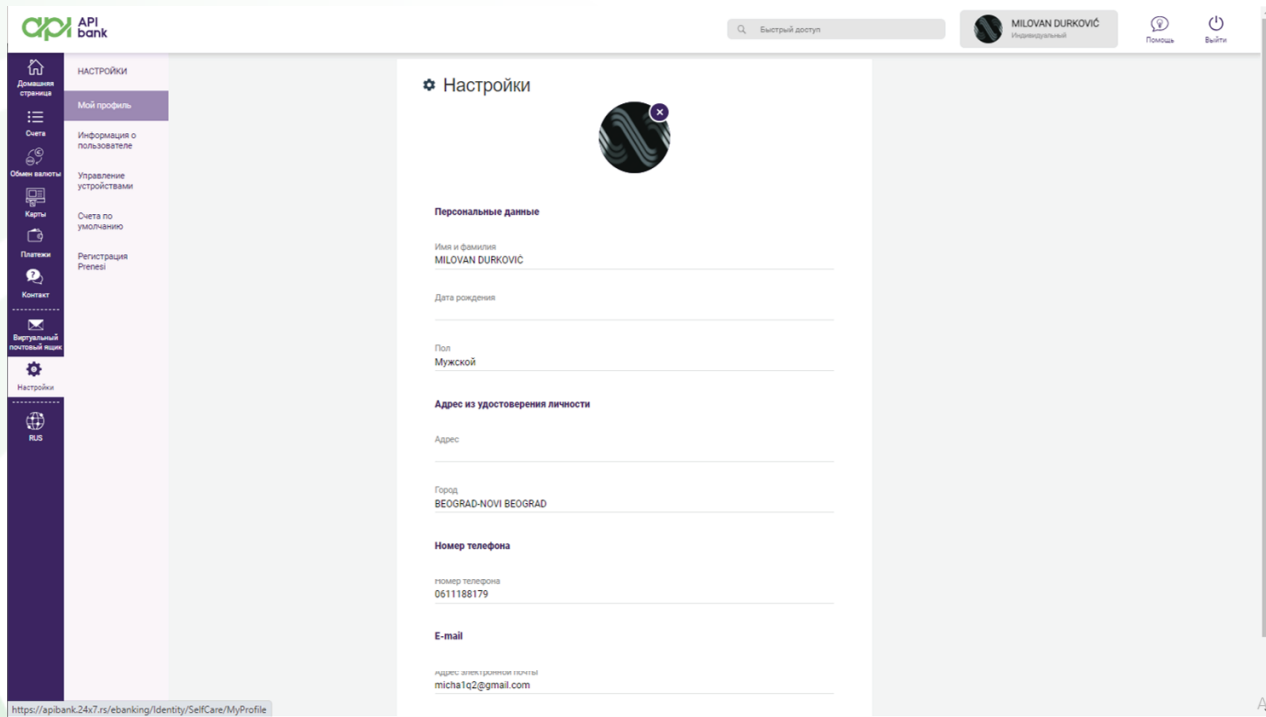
API bank

Быстрый доступ

MILOVAN DURKOVIĆ
Индивидуальный

Помощь

Выйти

Домашняя страница

Счета

Обмен валюты

Карты

Платежи

Контакт

Виртуальный почтовый ящик

Настройки

RUS

НАСТРОЙКИ

Мой профиль

Информация о пользователе

Управление устройствами

Счета по умолчанию

Регистрация Prenesi

Настройки

Персональные данные

Имя и фамилия
MILOVAN DURKOVIĆ

Дата рождения

Пол
Мужской

Адрес из удостоверения личности

Адрес

Город
BEOGRAD-NOVI BEOGRAD

Номер телефона

Номер телефона
0611188179

E-mail

Адрес электронной почты
micha1q2@gmail.com

https://apibank.24x7.rs/ebanking/Identity/SelfCare/MyProfile